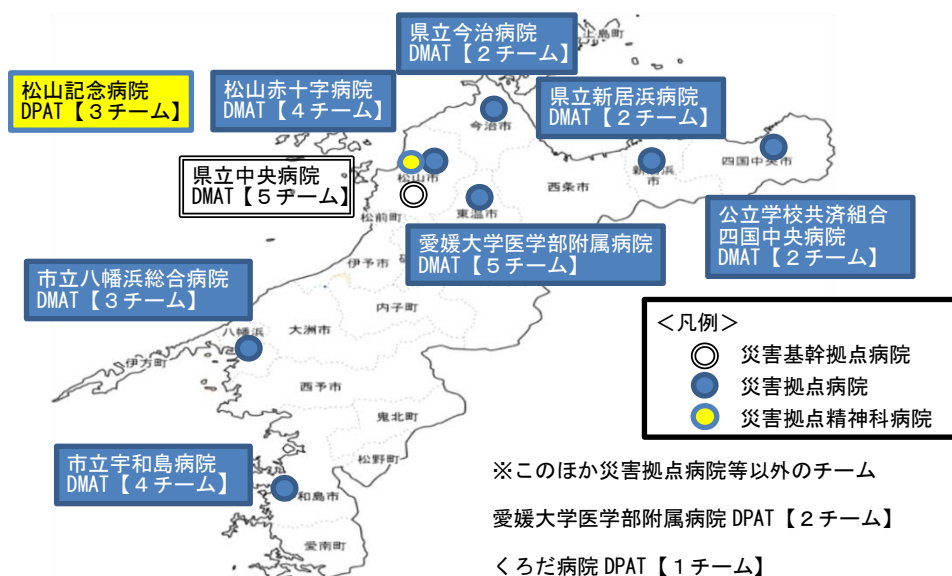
県立今治病院
DMAT【２チーム】

上島町

松山記念病院
DPAT【３チーム】

松山赤十字病院
DMAT【４チーム】

今治市

県立新居浜病院
DMAT【２チーム】

県立中央病院
DMAT【５チーム】

松山市

新居浜市

四国中央市

西条市

東温市

松前町

公立学校共済組合
四国中央病院
DMAT【２チーム】

愛媛大学医学部附属病院
DMAT【５チーム】

伊予市

市立八幡浜総合病院
DMAT【３チーム】

内子町

＜凡例＞

災害基幹拠点病院

災害拠点病院

災害拠点精神科病院

八幡浜

大洲市

伊方町

西予市

鬼北町

松野町

市立宇和島病院
DMAT【４チーム】

宇和島市

愛南町

※このほか災害拠点病院等以外のチーム

愛媛大学医学部附属病院 DPAT【２チーム】

くろだ病院 DPAT【１チーム】